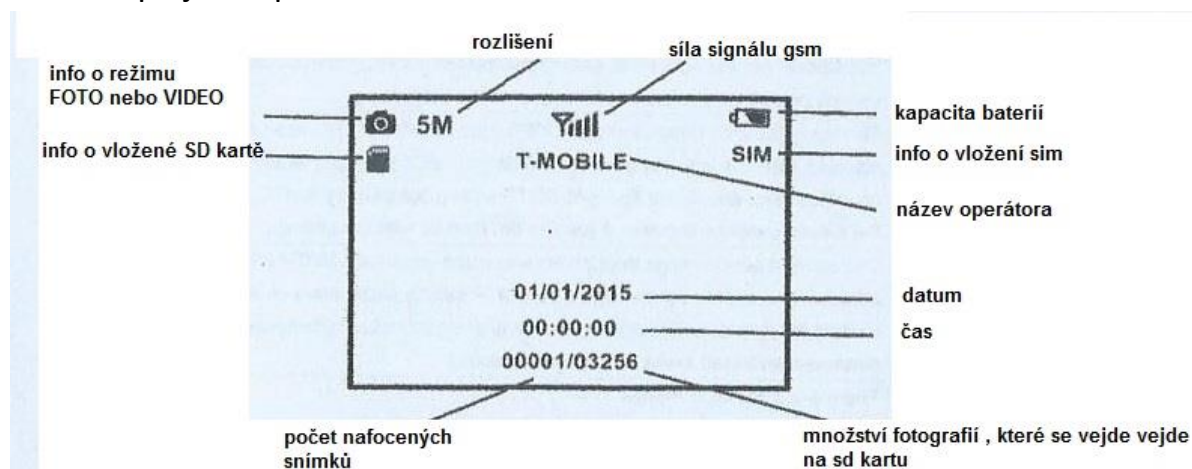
rozlišení

síla signálu gsm

info o režimu FOTO nebo VIDEO

5M

kapacita baterií

info o vložené SD kartě

T-MOBILE

SIM

info o vložení sim

název operátora

01/01/2015

datum

00:00:00

čas

00001/03256

počet nafocených snímků

množství fotografií , které se vejde vejde na sd kartu